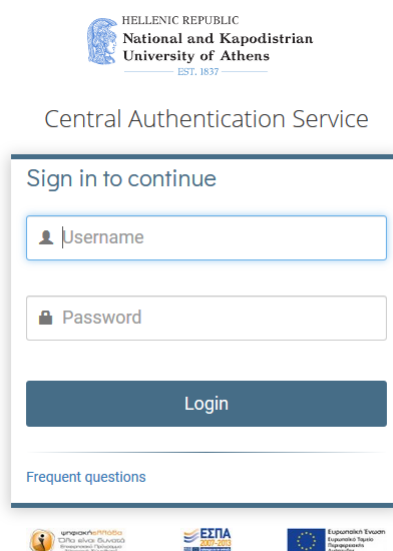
HELLENIC REPUBLIC
National and Kapodistrian
University of Athens
EST. 1837

Central Authentication Service

Sign in to continue

Username

Password

Login

Frequent questions

ψηφιακήελλάδα
Όλα είναι δυνατά
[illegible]

ΕΣΠΑ
2007-2013
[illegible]

Ευρωπαϊκή Ένωση
Ευρωπαϊκό Ταμείο
Περιφερειακής
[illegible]